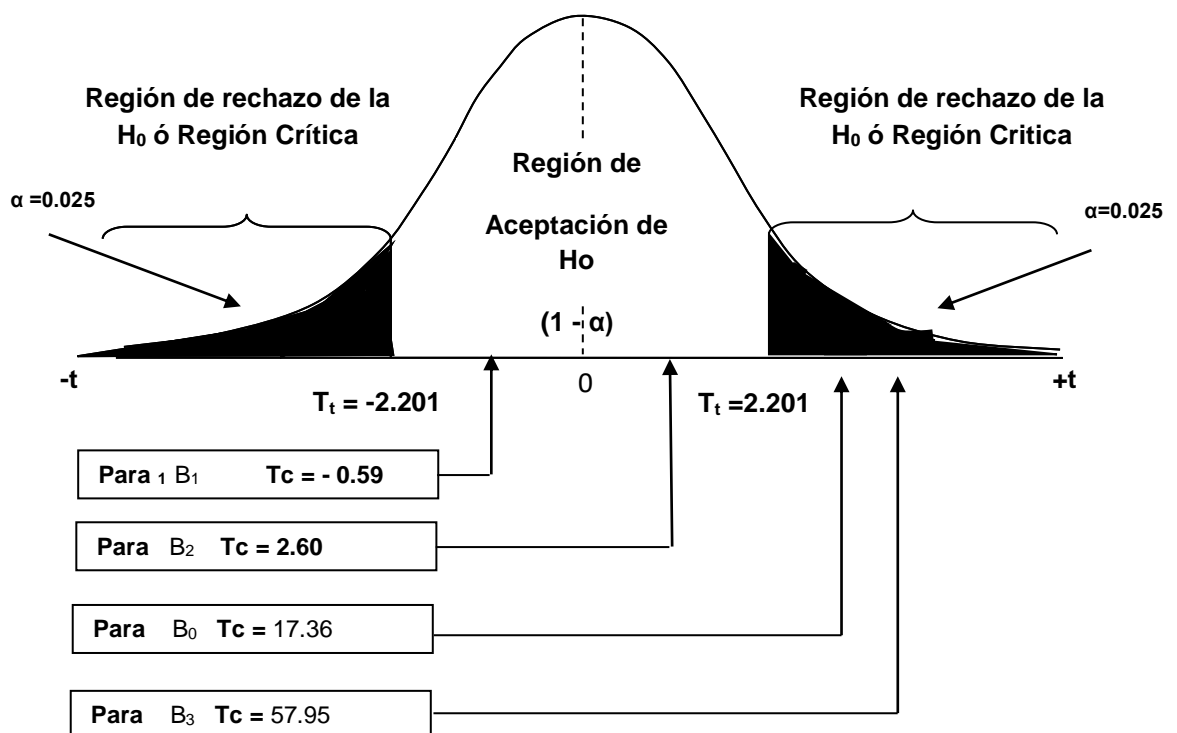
Región de rechazo de la $H_0$ ó Región Crítica

Región de rechazo de la $H_0$ ó Región Critica

α =0.025

Región de

Aceptación de Ho

(1 - α)

α=0.025

-t

0

+t

$T_t$ = -2.201

$T_t$ =2.201

Para $_1$ $B_1$ Tc = - 0.59

Para $B_2$ Tc = 2.60

Para $B_0$ Tc = 17.36

Para $B_3$ Tc = 57.95